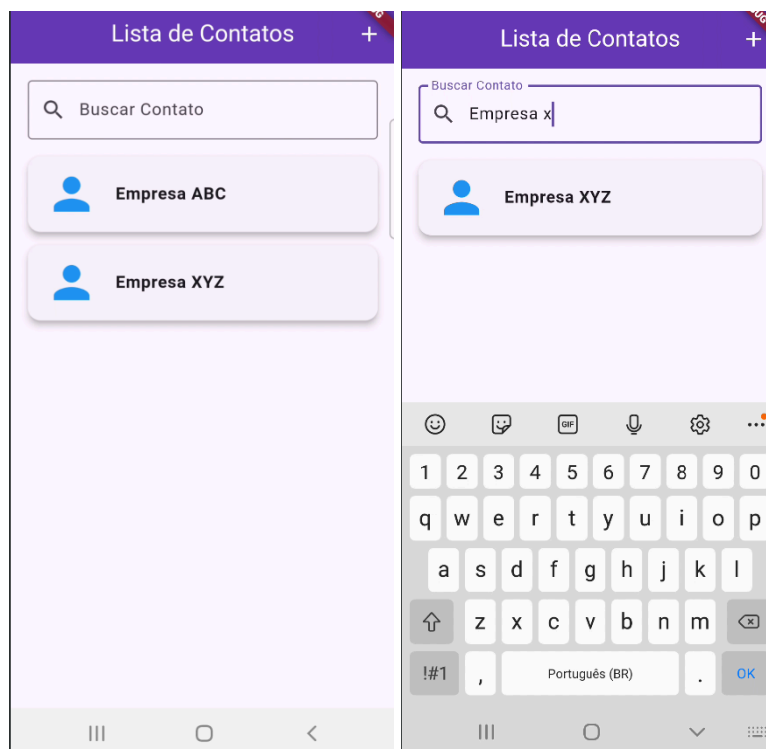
Lista de Contatos +

Buscar Contato

Empresa ABC

Empresa XYZ

Lista de Contatos +

Buscar Contato

Empresa x

Empresa XYZ

GIF

1 2 3 4 5 6 7 8 9 0

q w e r t y u i o p

a s d f g h j k l

z x c v b n m

!#1 , Português (BR) . OK